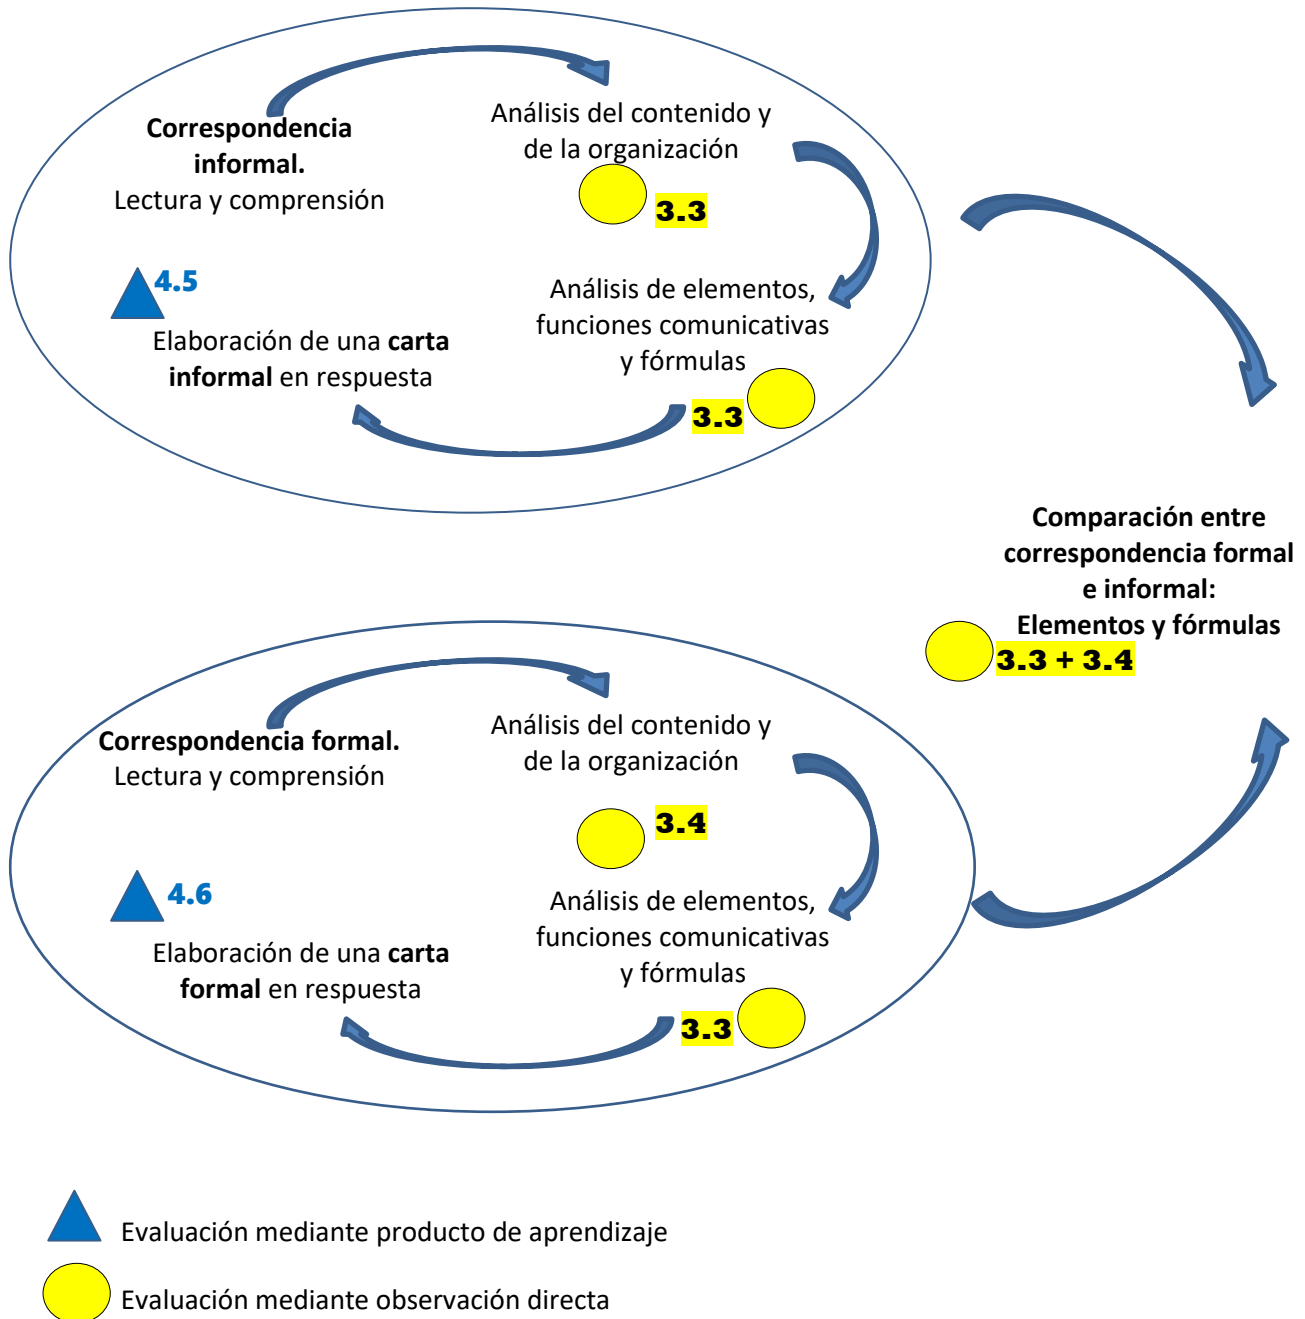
**Correspondencia informal.**
Lectura y comprensión

Análisis del contenido y de la organización

3.3

4.5

Análisis de elementos, funciones comunicativas y fórmulas

Elaboración de una **carta informal** en respuesta

3.3

**Comparación entre correspondencia formal e informal:**
**Elementos y fórmulas**

3.3 + 3.4

**Correspondencia formal.**
Lectura y comprensión

Análisis del contenido y de la organización

3.4

4.6

Análisis de elementos, funciones comunicativas y fórmulas

Elaboración de una **carta formal** en respuesta

3.3

Evaluación mediante producto de aprendizaje

Evaluación mediante observación directa